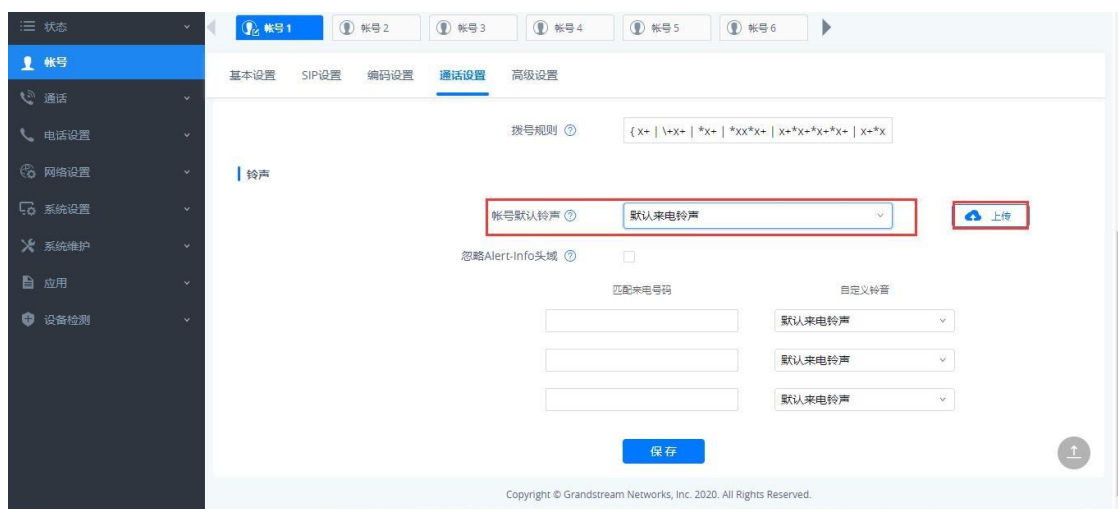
状态
帐号
通话
电话设置
网络设置
系统设置
系统维护
应用
设备检测

帐号 1 帐号 2 帐号 3 帐号 4 帐号 5 帐号 6

基本设置 SIP设置 编码设置 通话设置 高级设置

拨号规则 ⑦ { x+ | \+x+ | *x+ | *xx*x+ | x+*x+*x+*x+ | x+*x

铃声

帐号默认铃声 ⑦ 默认来电铃声

上传

忽略Alert-Info头域 ⑦

| 匹配来电号码 | 自定义铃音 |
|---|---|
| | 默认来电铃声 |
| | 默认来电铃声 |
| | 默认来电铃声 |

保存

Copyright © Grandstream Networks, Inc. 2020. All Rights Reserved.